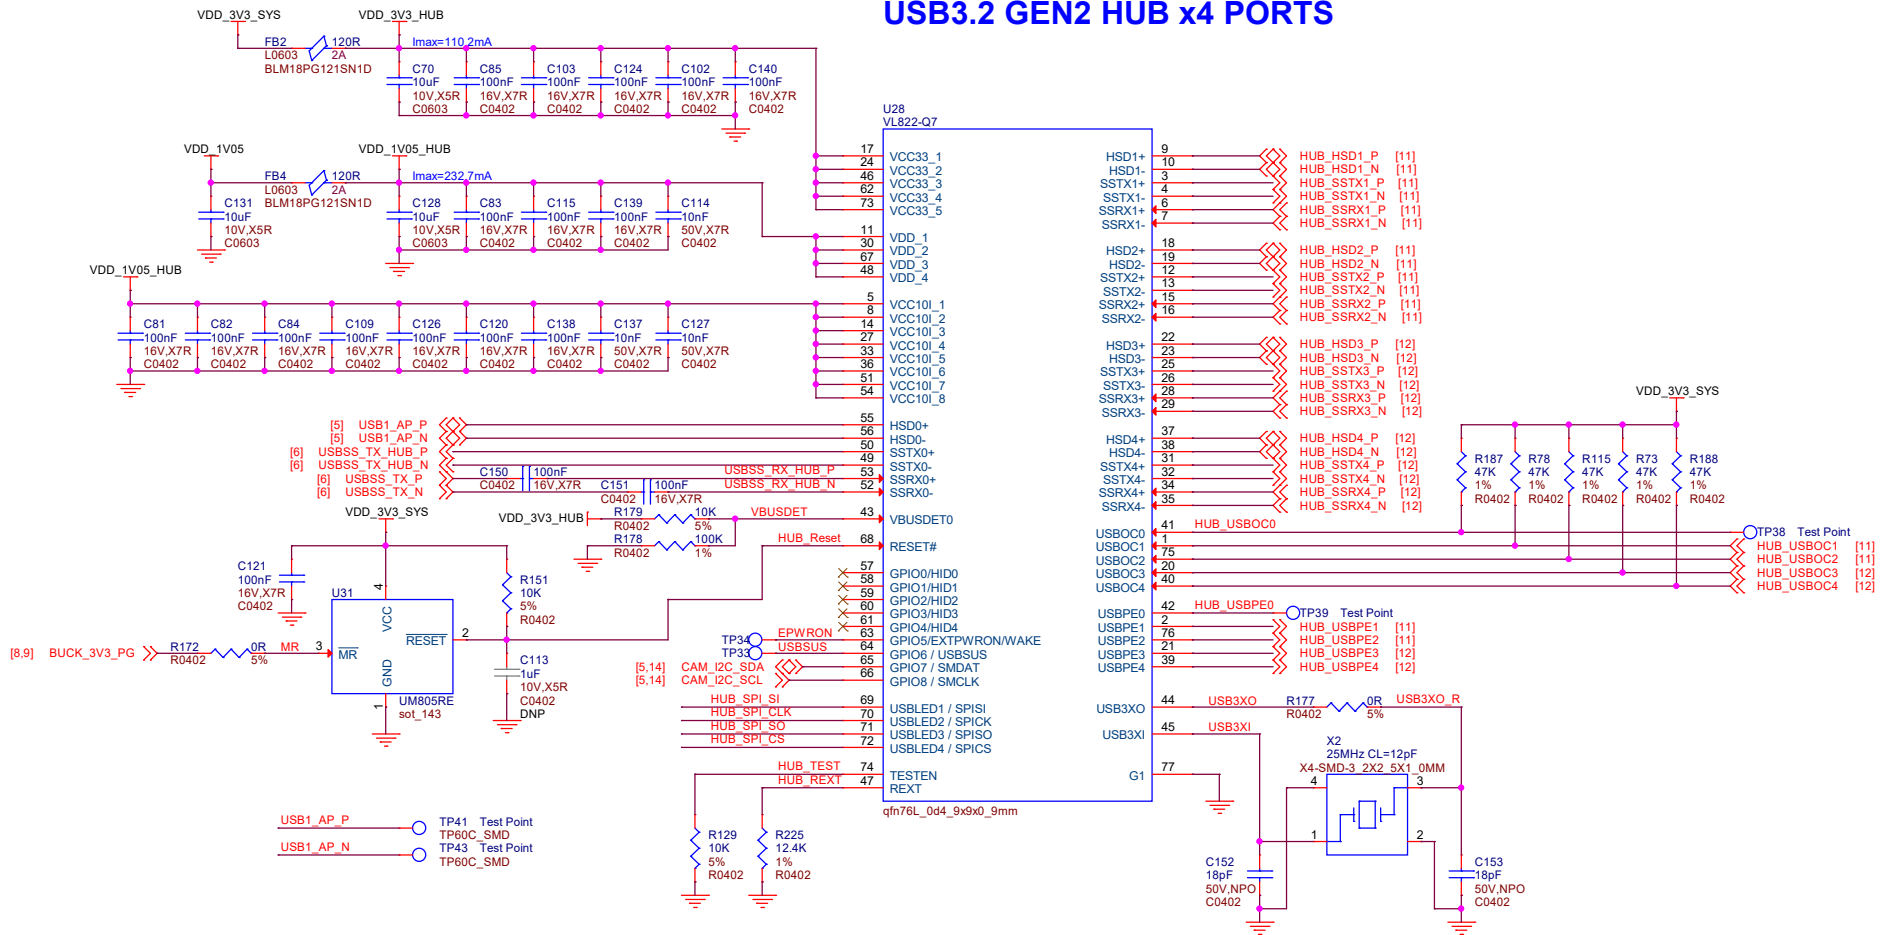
USB3.2 GEN2 HUB x4 PORTS

VDD_3V3_SYS VDD_3V3_HUB
FB2 L0603 120R 2A BLM18PG121SN1D
Imax=110.2mA
C70 10uF 10V,X5R C0603
C85 100nF 16V,X7R C0402
C103 100nF 16V,X7R C0402
C124 100nF 16V,X7R C0402
C102 100nF 16V,X7R C0402
C140 100nF 16V,X7R C0402

VDD_1V05 VDD_1V05_HUB
FB4 L0603 120R 2A BLM18PG121SN1D
Imax=232.7mA
C131 10uF 10V,X5R C0603
C128 10uF 10V,X5R C0603
C83 100nF 16V,X7R C0402
C115 100nF 16V,X7R C0402
C139 100nF 16V,X7R C0402
C114 10nF 50V,X7R C0402

VDD_1V05_HUB
C81 100nF 16V,X7R C0402
C82 100nF 16V,X7R C0402
C84 100nF 16V,X7R C0402
C109 100nF 16V,X7R C0402
C126 100nF 16V,X7R C0402
C120 100nF 16V,X7R C0402
C138 100nF 16V,X7R C0402
C137 10nF 50V,X7R C0402
C127 10nF 50V,X7R C0402

U28
VL822-Q7
17 24 46 62 73 VCC33_1 VCC33_2 VCC33_3 VCC33_4 VCC33_5
11 30 67 48 VDD_1 VDD_2 VDD_3 VDD_4
5 8 14 27 33 36 51 54 VCC10I_1 VCC10I_2 VCC10I_3 VCC10I_4 VCC10I_5 VCC10I_6 VCC10I_7 VCC10I_8
[5] USB1_AP_P 55 HSD0+
[5] USB1_AP_N 56 HSD0-
[6] USBSS_TX_HUB_P 50 SSTX0+
[6] USBSS_TX_HUB_N 49 SSTX0-
C150 C0402 100nF 16V,X7R USBSS_RX_HUB_P 53 SSRX0+
C151 C0402 100nF 16V,X7R USBSS_RX_HUB_N 52 SSRX0-
[6] USBSS_TX_P
[6] USBSS_TX_N
VDD_3V3_HUB R179 R0402 10K 5% VBUSDET 43 VBUSDET0
R178 R0402 100K 1% HUB_Reset 68 RESET#
57 58 59 60 61 GPIO0/HID0 GPIO1/HID1 GPIO2/HID2 GPIO3/HID3 GPIO4/HID4
TP34 EPWRON 63 GPIO5/EXTPWRON/WAKE
TP33 USBSUS 64 GPIO6 / USBSUS
[5,14] CAM_I2C_SDA 65 GPIO7 / SMDAT
[5,14] CAM_I2C_SCL 66 GPIO8 / SMCLK
HUB_SPI_SI 69 USBLED1 / SPISI
HUB_SPI_CLK 70 USBLED2 / SPICK
HUB_SPI_SO 71 USBLED3 / SPISO
HUB_SPI_CS 72 USBLED4 / SPICS
HUB_TEST 74 TESTEN
HUB_REXT 47 REXT
qfn76L_0d4_9x9x0_9mm

HSD1+ 9 HUB_HSD1_P [11]
HSD1- 10 HUB_HSD1_N [11]
SSTX1+ 3 HUB_SSTX1_P [11]
SSTX1- 4 HUB_SSTX1_N [11]
SSRX1+ 6 HUB_SSRX1_P [11]
SSRX1- 7 HUB_SSRX1_N [11]
HSD2+ 18 HUB_HSD2_P [11]
HSD2- 19 HUB_HSD2_N [11]
SSTX2+ 12 HUB_SSTX2_P [11]
SSTX2- 13 HUB_SSTX2_N [11]
SSRX2+ 15 HUB_SSRX2_P [11]
SSRX2- 16 HUB_SSRX2_N [11]
HSD3+ 22 HUB_HSD3_P [12]
HSD3- 23 HUB_HSD3_N [12]
SSTX3+ 25 HUB_SSTX3_P [12]
SSTX3- 26 HUB_SSTX3_N [12]
SSRX3+ 28 HUB_SSRX3_P [12]
SSRX3- 29 HUB_SSRX3_N [12]
HSD4+ 37 HUB_HSD4_P [12]
HSD4- 38 HUB_HSD4_N [12]
SSTX4+ 31 HUB_SSTX4_P [12]
SSTX4- 32 HUB_SSTX4_N [12]
SSRX4+ 34 HUB_SSRX4_P [12]
SSRX4- 35 HUB_SSRX4_N [12]
VDD_3V3_SYS
R187 47K 1% R0402
R78 47K 1% R0402
R115 47K 1% R0402
R73 47K 1% R0402
R188 47K 1% R0402
USBOC0 41 HUB_USBOC0 TP38 Test Point
USBOC1 1 HUB_USBOC1 [11]
USBOC2 75 HUB_USBOC2 [11]
USBOC3 20 HUB_USBOC3 [12]
USBOC4 40 HUB_USBOC4 [12]
USBPE0 42 HUB_USBPE0 TP39 Test Point
USBPE1 2 HUB_USBPE1 [11]
USBPE2 76 HUB_USBPE2 [11]
USBPE3 21 HUB_USBPE3 [12]
USBPE4 39 HUB_USBPE4 [12]
USB3XO 44 USB3XO R177 R0402 0R 5% USB3XO_R
USB3XI 45 USB3XI
G1 77
X2
25MHz CL=12pF
X4-SMD-3_2X2_5X1_0MM
4 3 1 2
C152 18pF 50V,NPO C0402
C153 18pF 50V,NPO C0402

VDD_3V3_SYS
C121 100nF 16V,X7R C0402
U31
4 VCC
RESET 2
[8,9] BUCK_3V3_PG R172 R0402 0R 5% MR 3 MR
GND 1
UM805RE sot_143
R151 10K 5% R0402
C113 1uF 10V,X5R C0402 DNP

R129 10K 5% R0402
R225 12.4K 1% R0402

USB1_AP_P TP41 Test Point TP60C_SMD
USB1_AP_N TP43 Test Point TP60C_SMD